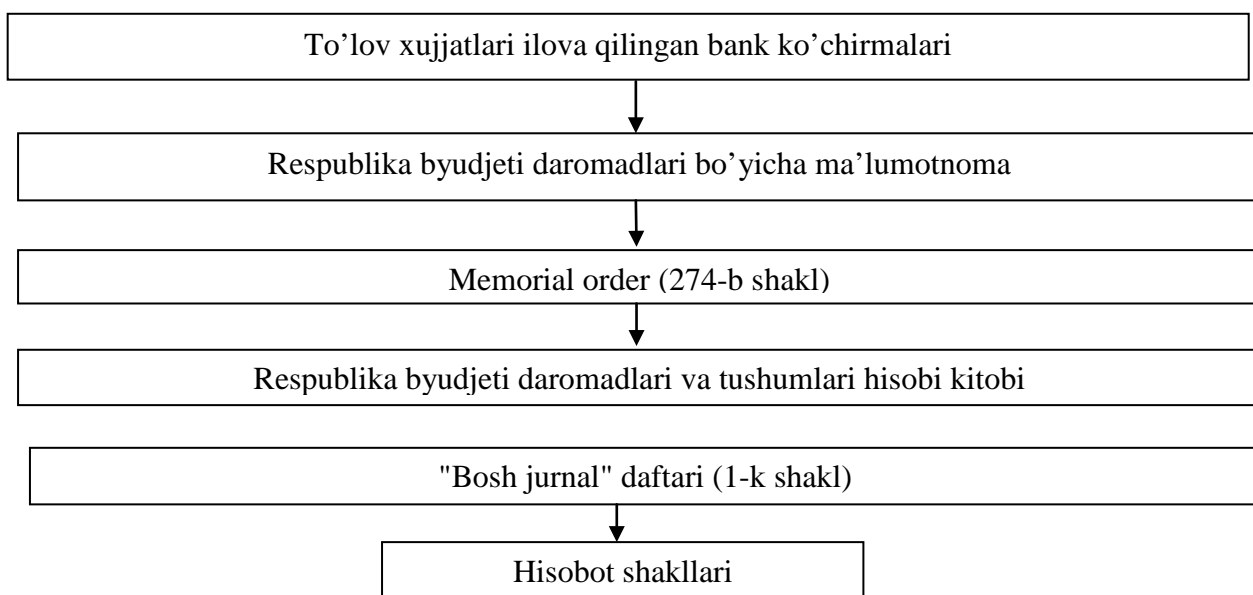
To’lov xujjatlari ilova qilingan bank ko’chirmalari

Respublika byudjeti daromadlari bo’yicha ma’lumotnoma

Memorial order (274-b shakl)

Respublika byudjeti daromadlari va tushumlari hisobi kitobi

"Bosh jurnal" daftari (1-k shakl)

Hisobot shakllari